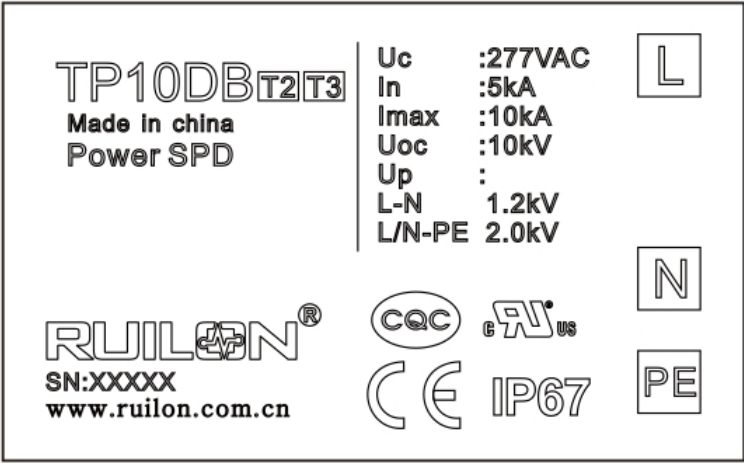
TP10DB T2 T3
Made in china
Power SPD

| | |
|---|---|
| Uc | :277VAC |
| In | :5kA |
| Imax | :10kA |
| Uoc | :10kV |
| Up | : |
| L-N | 1.2kV |
| L/N-PE | 2.0kV |

L

N

RUILON®
SN:XXXXX
www.ruilon.com.cn

CQC
c RU us
CE
IP67

PE